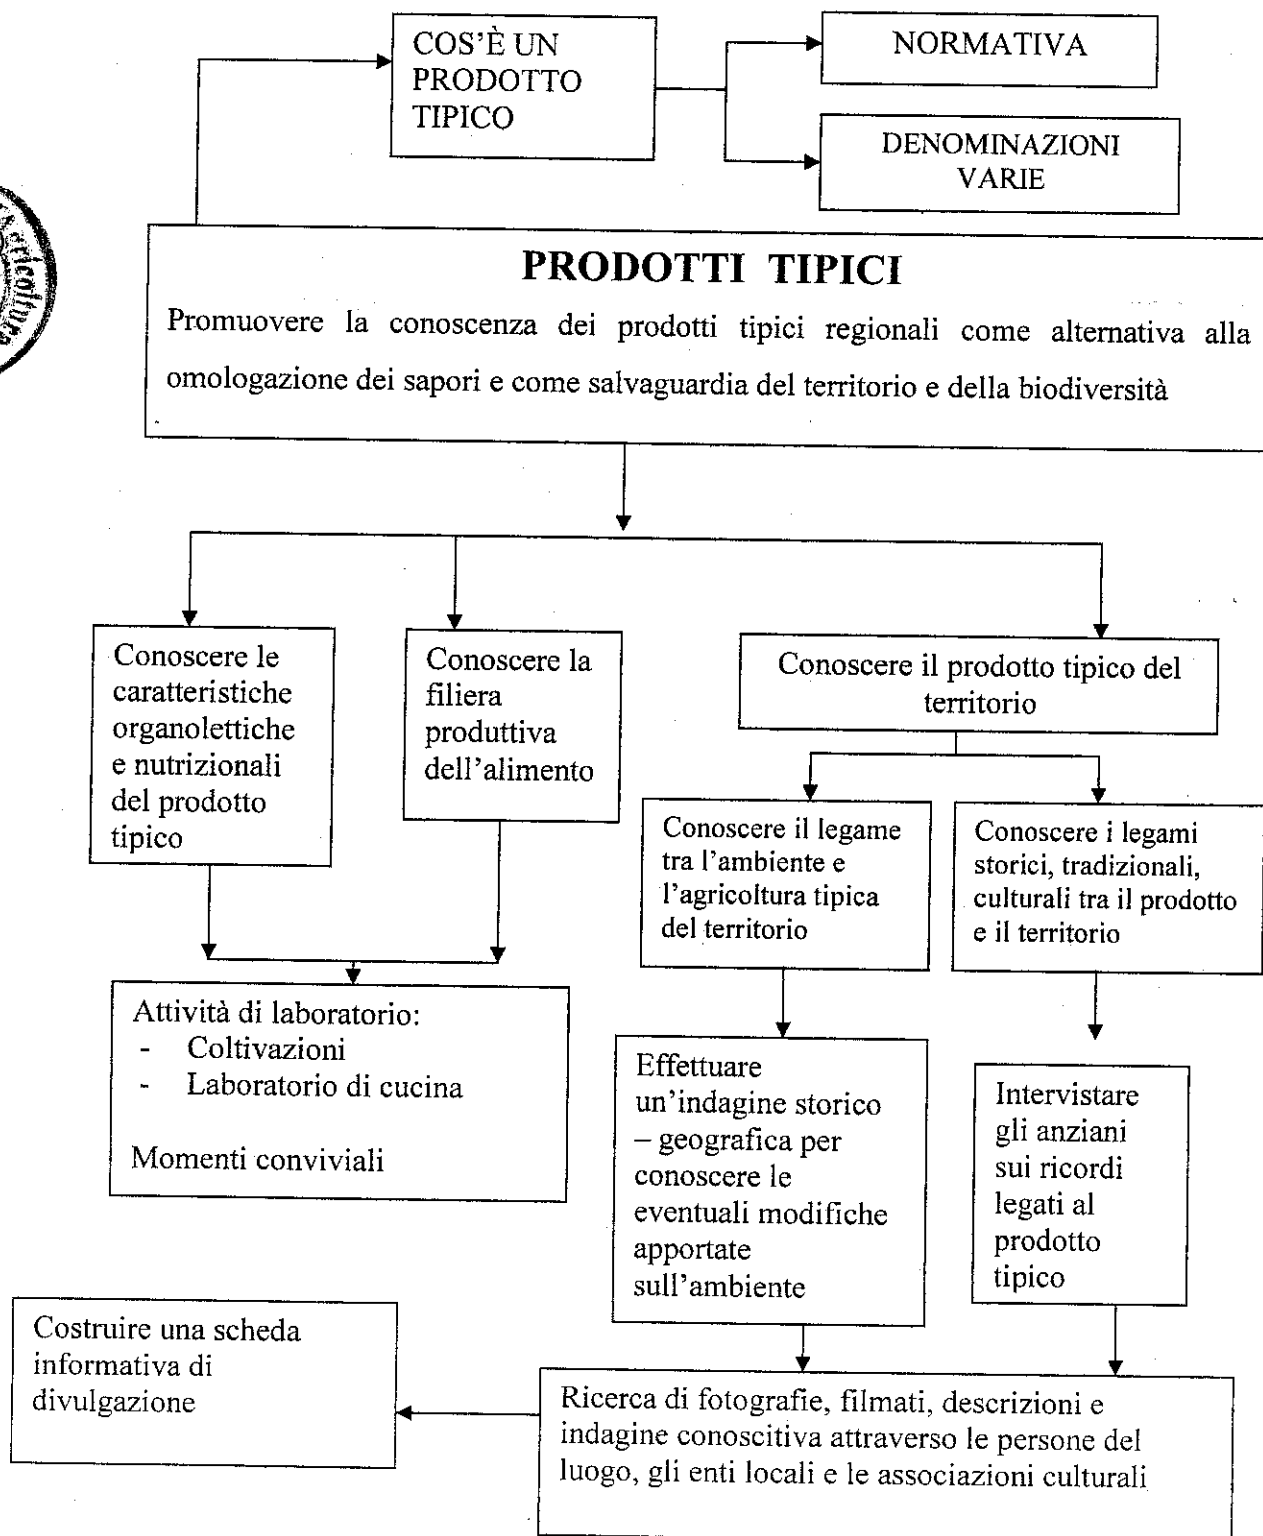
COS'È UN PRODOTTO TIPICO

NORMATIVA

DENOMINAZIONI VARIE

**PRODOTTI TIPICI**

Promuovere la conoscenza dei prodotti tipici regionali come alternativa alla omologazione dei sapori e come salvaguardia del territorio e della biodiversità

Conoscere le caratteristiche organolettiche e nutrizionali del prodotto tipico

Conoscere la filiera produttiva dell'alimento

Conoscere il prodotto tipico del territorio

Conoscere il legame tra l'ambiente e l'agricoltura tipica del territorio

Conoscere i legami storici, tradizionali, culturali tra il prodotto e il territorio

Attività di laboratorio:
- Coltivazioni
- Laboratorio di cucina

Momenti conviviali

Effettuare un'indagine storico – geografica per conoscere le eventuali modifiche apportate sull'ambiente

Intervistare gli anziani sui ricordi legati al prodotto tipico

Costruire una scheda informativa di divulgazione

Ricerca di fotografie, filmati, descrizioni e indagine conoscitiva attraverso le persone del luogo, gli enti locali e le associazioni culturali